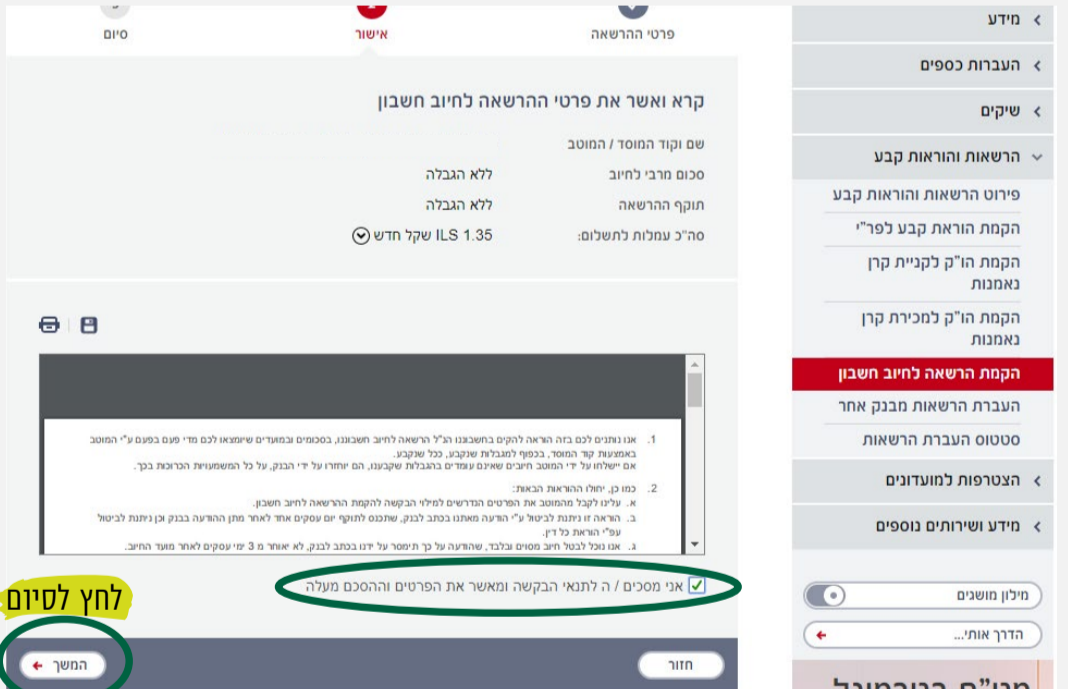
סיום
אישור
פרטי ההרשאה

קרא ואשר את פרטי ההרשאה לחיוב חשבון

שם וקוד המוסד / המוטב
סכום מרבי לחיוב ללא הגבלה
תוקף ההרשאה ללא הגבלה
סה"כ עמלות לתשלום: ILS 1.35 שקל חדש

1. אנו נותנים לכם בזה הוראה להקים בחשבוננו הנ"ל הרשאה לחיוב חשבוננו, בסכומים ובמועדים שיומצאו לכם מדי פעם בפעם ע"י המוטב באמצעות קוד המוסד, בכפוף למגבלות שנקבע, ככל שנקבע.
אם יישלחו על ידי המוטב חיובים שאינם עומדים בהגבלות שקבענו, הם יוחזרו על ידי הבנק, על כל המשמעויות הכרוכות בכך.
2. כמו כן, יחולו ההוראות הבאות:
א. עלינו לקבל מהמוטב את הפרטים הנדרשים למילוי הבקשה להקמת ההרשאה לחיוב חשבון.
ב. הוראה זו ניתנת לביטול ע"י הודעה מאתנו בכתב לבנק, שתכנס לתוקף יום עסקים אחד לאחר מתן ההודעה בבנק וכן ניתנת לביטול עפ"י הוראת כל דין.
ג. אנו נוכל לבטל חיוב מסוים ובלבד, שהודעה על כך תימסר על ידנו בכתב לבנק, לא יאוחר מ 3 ימי עסקים לאחר מועד החיוב.

אני מסכים / ה לתנאי הבקשה ומאשר את הפרטים וההסכם מעלה

לחץ לסיום

המשך
חזור

מידע
העברות כספים
שיקים
הרשאות והוראות קבע
פירוט הרשאות והוראות קבע
הקמת הוראת קבע לפר"י
הקמת הו"ק לקניית קרן נאמנות
הקמת הו"ק למכירת קרן נאמנות
הקמת הרשאה לחיוב חשבון
העברת הרשאות מבנק אחר
סטטוס העברת הרשאות
הצטרפות למועדונים
מידע ושירותים נוספים
מילון מושגים
הדרך אותי...